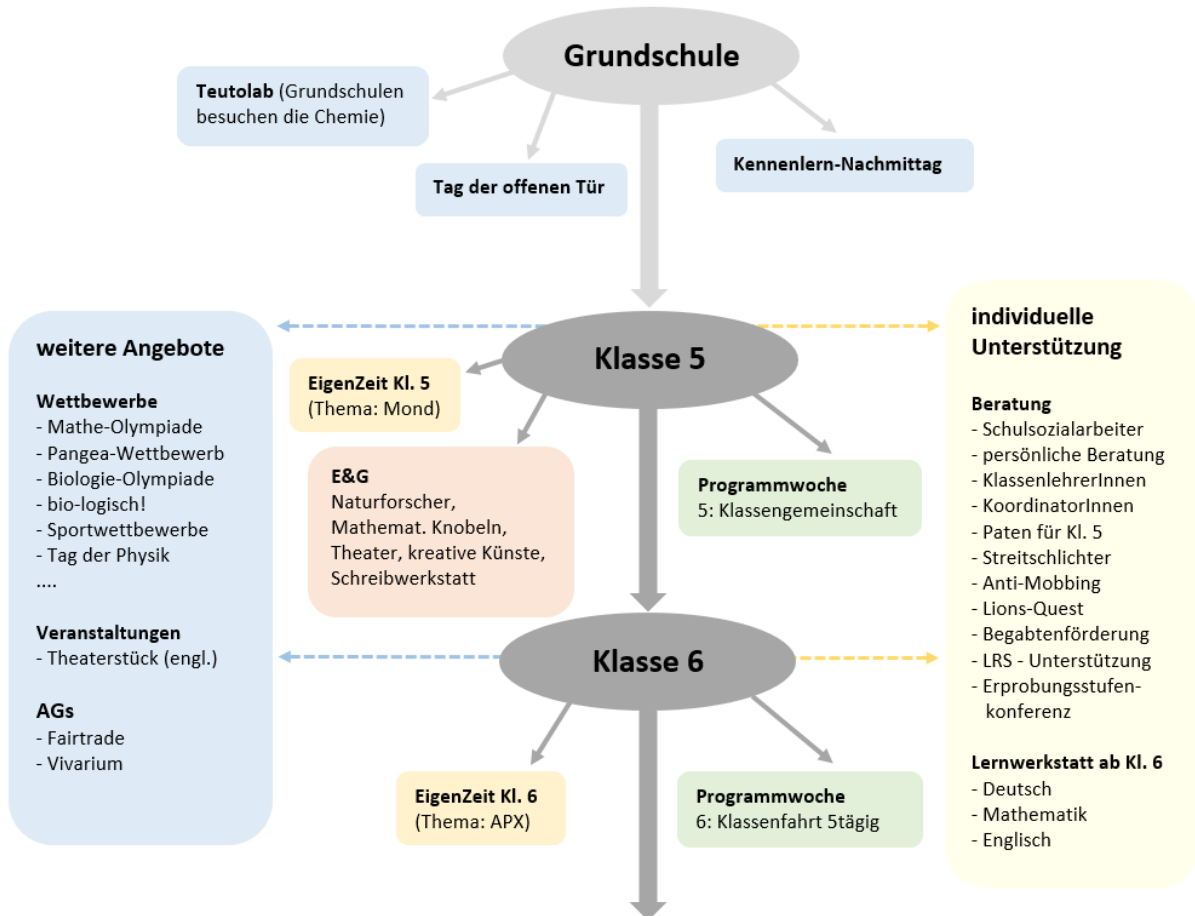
Grundschule

Teutolab (Grundschulen besuchen die Chemie)

Tag der offenen Tür

Kennenlern-Nachmittag

weitere Angebote

Wettbewerbe
- Mathe-Olympiade
- Pangea-Wettbewerb
- Biologie-Olympiade
- bio-logisch!
- Sportwettbewerbe
- Tag der Physik
....

Veranstaltungen
- Theaterstück (engl.)

AGs
- Fairtrade
- Vivarium

Klasse 5

EigenZeit Kl. 5
(Thema: Mond)

E&G
Naturforscher, Mathemat. Knobeln, Theater, kreative Künste, Schreibwerkstatt

Programmwoche
5: Klassengemeinschaft

Klasse 6

EigenZeit Kl. 6
(Thema: APX)

Programmwoche
6: Klassenfahrt 5tägig

individuelle Unterstützung

Beratung
- Schulsozialarbeiter
- persönliche Beratung
- KlassenlehrerInnen
- KoordinatorInnen
- Paten für Kl. 5
- Streitschlichter
- Anti-Mobbing
- Lions-Quest
- Begabtenförderung
- LRS - Unterstützung
- Erprobungsstufenkonferenz

Lernwerkstatt ab Kl. 6
- Deutsch
- Mathematik
- Englisch